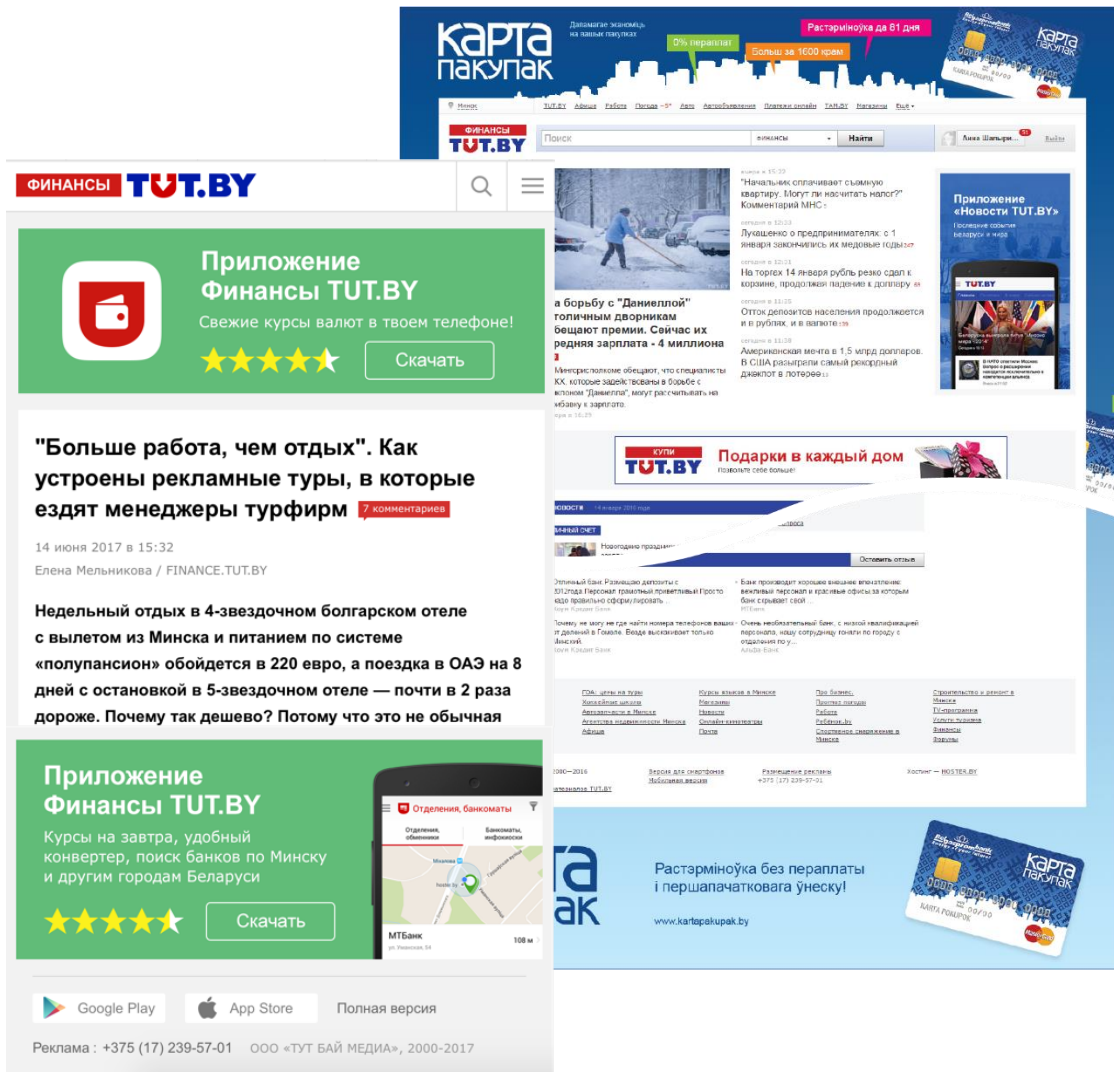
ФИНАНСЫ TUT.BY

Приложение Финансы TUT.BY
Свежие курсы валют в твоем телефоне!
Скачать

"Больше работа, чем отдых". Как устроены рекламные туры, в которые ездят менеджеры турфирм 7 комментариев

14 июня 2017 в 15:32
Елена Мельникова / FINANCE.TUT.BY

Недельный отдых в 4-звездочном болгарском отеле с вылетом из Минска и питанием по системе «полупансион» обойдется в 220 евро, а поездка в ОАЭ на 8 дней с остановкой в 5-звездочном отеле — почти в 2 раза дороже. Почему так дешево? Потому что это не обычная

Приложение Финансы TUT.BY
Курсы на завтра, удобный конвертер, поиск банков по Минску и другим городам Беларуси
Скачать

Отделения, банкоматы
Отделения, обменники
Банкоматы, инфокиоски
МТБанк
108 м

Google Play
App Store
Полная версия

Реклама : +375 (17) 239-57-01 ООО «ТУТ БАЙ МЕДИА», 2000-2017

КАРТА ПАКУПАК
Дапамагае эканоміць на вашых пакупках
0% пераплат
Больш за 1600 крам
Растэрміноўка да 81 дня
КАРТА ПАКУПАК
КАРТА РОЦЫРОК

Минск TUT.BY Афиша Работа Погода Авто Автообъявления Платежи онлайн TAM.BY Магазины Еще
ФИНАНСЫ TUT.BY
Поиск финансы Найти
Анна Шапыро Выйти

а борьбу с "Даниеллой" толичным дворникам бещают премии. Сейчас их редняя зарплата - 4 миллиона

"Начальник оплачивает съемную квартиру. Могут ли насчитать налог?" Комментарий МНС
Лукашенко о предпринимателях: с 1 января закончились их медовые годы
На торгах 14 января рубль резко сдал к корзине, продолжая падение к доллару
Отток депозитов населения продолжается и в рублях, и в валюте
Американская мечта в 1,5 млрд долларов. В США разыграли самый рекордный джекпот в лотерее

Приложение «Новости TUT.BY»
Последние события Беларуси и мира

КУПИ TUT.BY Подарки в каждый дом
Позвольте себе больше!

НОВОСТИ
Оставить отзыв

Растэрміноўка без пераплаты і першапачатковага ўнёску!
www.kartapakupak.by
КАРТА ПАКУПАК
КАРТА РОЦЫРОК